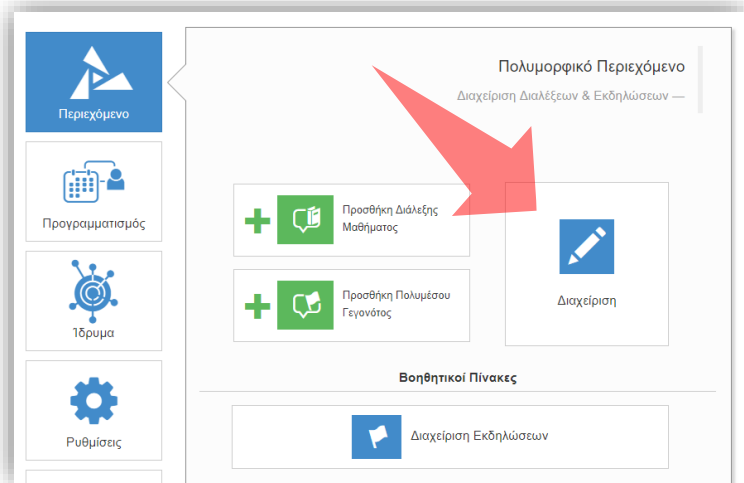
Περιεχόμενο

Προγραμματισμός

Ίδρυμα

Ρυθμίσεις

Πολυμορφικό Περιεχόμενο

Διαχείριση Διαλέξεων & Εκδηλώσεων —

Προσθήκη Διάλεξης Μαθήματος

Προσθήκη Πολυμέσου Γεγονότος

Διαχείριση

Βοηθητικοί Πίνακες

Διαχείριση Εκδηλώσεων